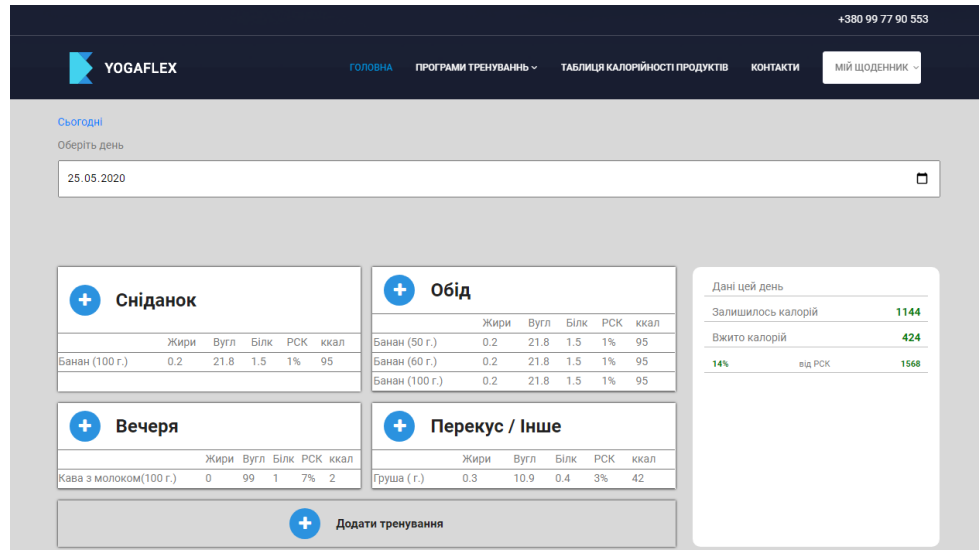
+380 99 77 90 553

YOGAFLEX

ГОЛОВНА ПРОГРАМИ ТРЕНУВАННЬ ТАБЛИЦЯ КАЛОРІЙНОСТІ ПРОДУКТІВ КОНТАКТИ МІЙ ЩОДЕННИК

Сьогодні
Оберіть день

25.05.2020

+ Сніданок

| | Жири | Вугл | Білк | РСК | ккал |
|---|---|---|---|---|---|
| Банан (100 г.) | 0.2 | 21.8 | 1.5 | 1% | 95 |

+ Обід

| | Жири | Вугл | Білк | РСК | ккал |
|---|---|---|---|---|---|
| Банан (50 г.) | 0.2 | 21.8 | 1.5 | 1% | 95 |
| Банан (60 г.) | 0.2 | 21.8 | 1.5 | 1% | 95 |
| Банан (100 г.) | 0.2 | 21.8 | 1.5 | 1% | 95 |

+ Вечеря

| | Жири | Вугл | Білк | РСК | ккал |
|---|---|---|---|---|---|
| Кава з молоком(100 г.) | 0 | 99 | 1 | 7% | 2 |

+ Перекус / Інше

| | Жири | Вугл | Білк | РСК | ккал |
|---|---|---|---|---|---|
| Груша ( г.) | 0.3 | 10.9 | 0.4 | 3% | 42 |

+ Додати тренування

Дані цей день
Залишилось калорій 1144
Вжито калорій 424
14% від РСК 1568